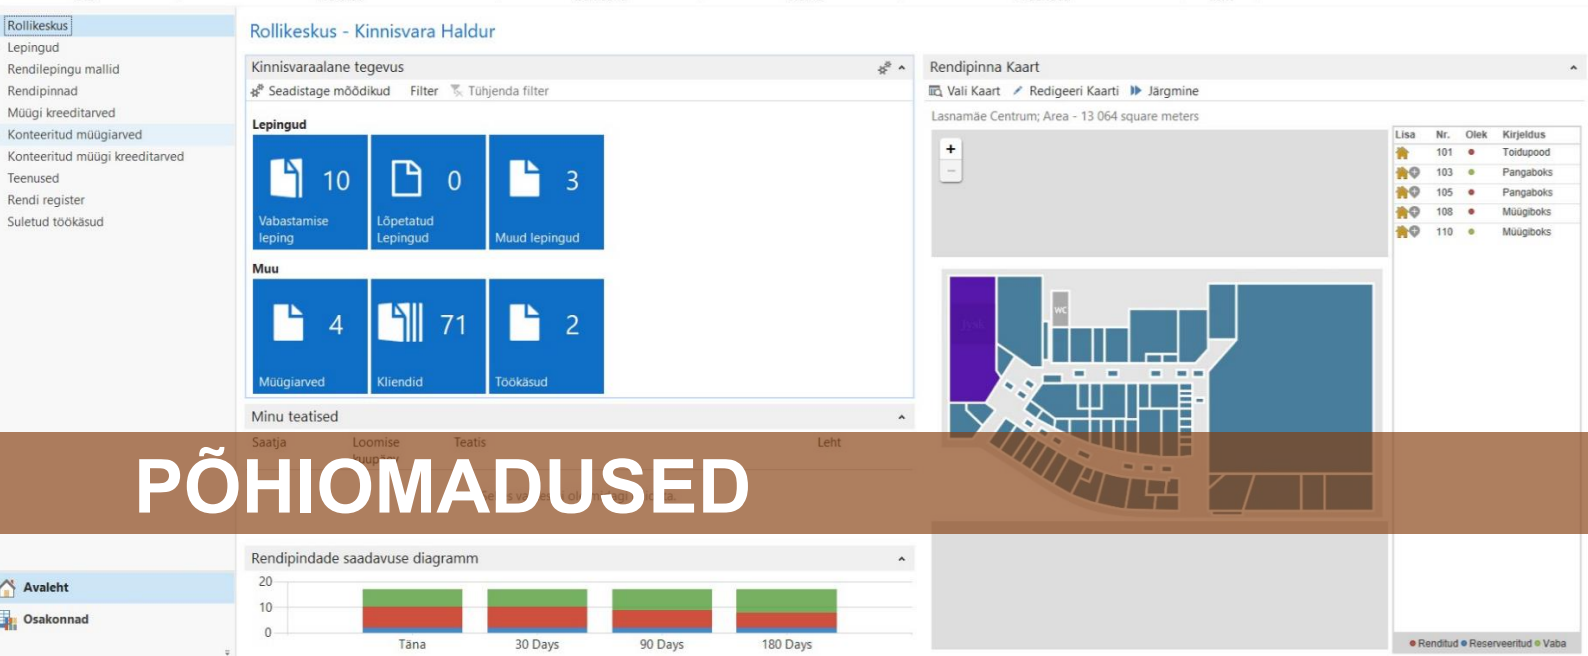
Rollikeskus
Lepingud
Rendilepingu mallid
Rendipinnad
Müügi kreeditarved
Konteeritud müügiarved
Konteeritud müügi kreeditarved
Teenused
Rendi register
Suletud töökäsud

Rollikeskus - Kinnisvara Haldur

Kinnisvaraalane tegevus

Seadistage mõõdikud Filter Tühjenda filter

Lepingud

10 Vabastamise leping

0 Lõpetatud Lepingud

3 Muud lepingud

Muu

4 Müügiarved

71 Kliendid

2 Töökäsud

Minu teatised

Saatja Loomise kuupäev Teatis Leht

PÕHIOMADUSED

Rendipindade saadavuse diagramm

20
10
0
Täna 30 Days 90 Days 180 Days

Rendipinna Kaart

Vali Kaart Redigeeri Kaarti Järgmine

Lasnamäe Centrum; Area - 13 064 square meters

+
−

WC

| Lisa | Nr. | Olek | Kirjeldus |
|---|---|---|---|
| | 101 | | Toidupood |
| | 103 | | Pangaboks |
| | 105 | | Pangaboks |
| | 108 | | Müügiboks |
| | 110 | | Müügiboks |

Renditud Reserveeritud Vaba

Avaleht
Osakonnad